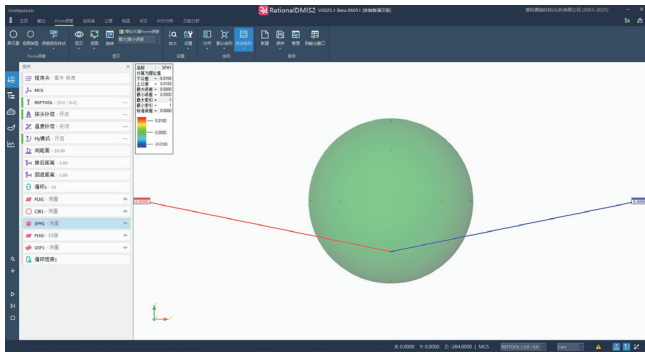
Untitled.dmi

RationalDMIS2 V2025.1 Beta 06051 (体验版演示)

主页 测量 Forms报告 编程器 公差 构造 评价 · 特征分析 · 功能分析

显示/隐藏 · 特征显示 · 体验装饰 · 显示 · 视图 · 显示 · 模式 · 最大 · 测量 · 打开 · 保存 · 绘制 · 测量 · 测量 · 新窗口

程序

程序头 · 零件 角度
MCS
WKPTOOL · (0.0 · 0.0)
探头补偿 · 开启
温度补偿 · 关闭
Fly模式 · 开启
间距离 · 10.00
接近距离 · 3.00
回退距离 · 3.00
循环1 · 15
PLN1 · 测量
CIR1 · 测量
SPH1 · 测量
PLN2 · 扫描
SOP1 · 测量
循环结束1

名称 SPH1
计算方法
下公差 = -0.0100
上公差 = 0.0100
最大误差 = 0.0000
最小误差 = 0.0000
最大索引 = 1
最小索引 = 1
标准误差 = 0.0000

0.0100
0.0000
-0.0100

X: 0.0000 Y: 0.0000 Z: -284.0000 | MCS | WKPTOOL (0.0 : 0.0) | Cart